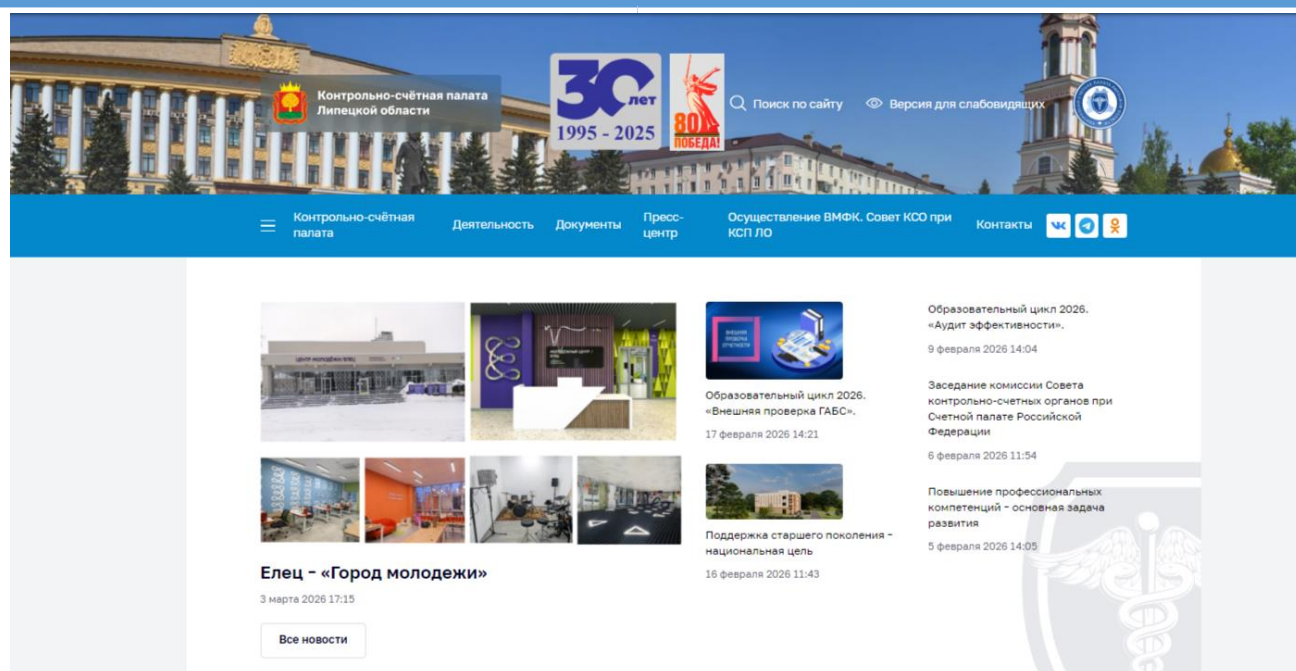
Контрольно-счётная палата Липецкой области

30 лет
1995 - 2025

80 ПОБЕДА!

Поиск по сайту

Версия для слабовидящих

Контрольно-счётная палата

Деятельность

Документы

Пресс-центр

Осуществление ВМФК. Совет КСО при КСП ЛО

Контакты

ЦЕНТР МОЛОДЕЖИ ЕЛЕЦ

Елец – «Город молодежи»

3 марта 2026 17:15

Все новости

ВНЕШНЯЯ ПРОВЕРКА ОТЧЕТНОСТИ

Образовательный цикл 2026. «Внешняя проверка ГАБС».

17 февраля 2026 14:21

Поддержка старшего поколения - национальная цель

16 февраля 2026 11:43

Образовательный цикл 2026. «Аудит эффективности».

9 февраля 2026 14:04

Заседание комиссии Совета контрольно-счетных органов при Счетной палате Российской Федерации

6 февраля 2026 11:54

Повышение профессиональных компетенций - основная задача развития

5 февраля 2026 14:05